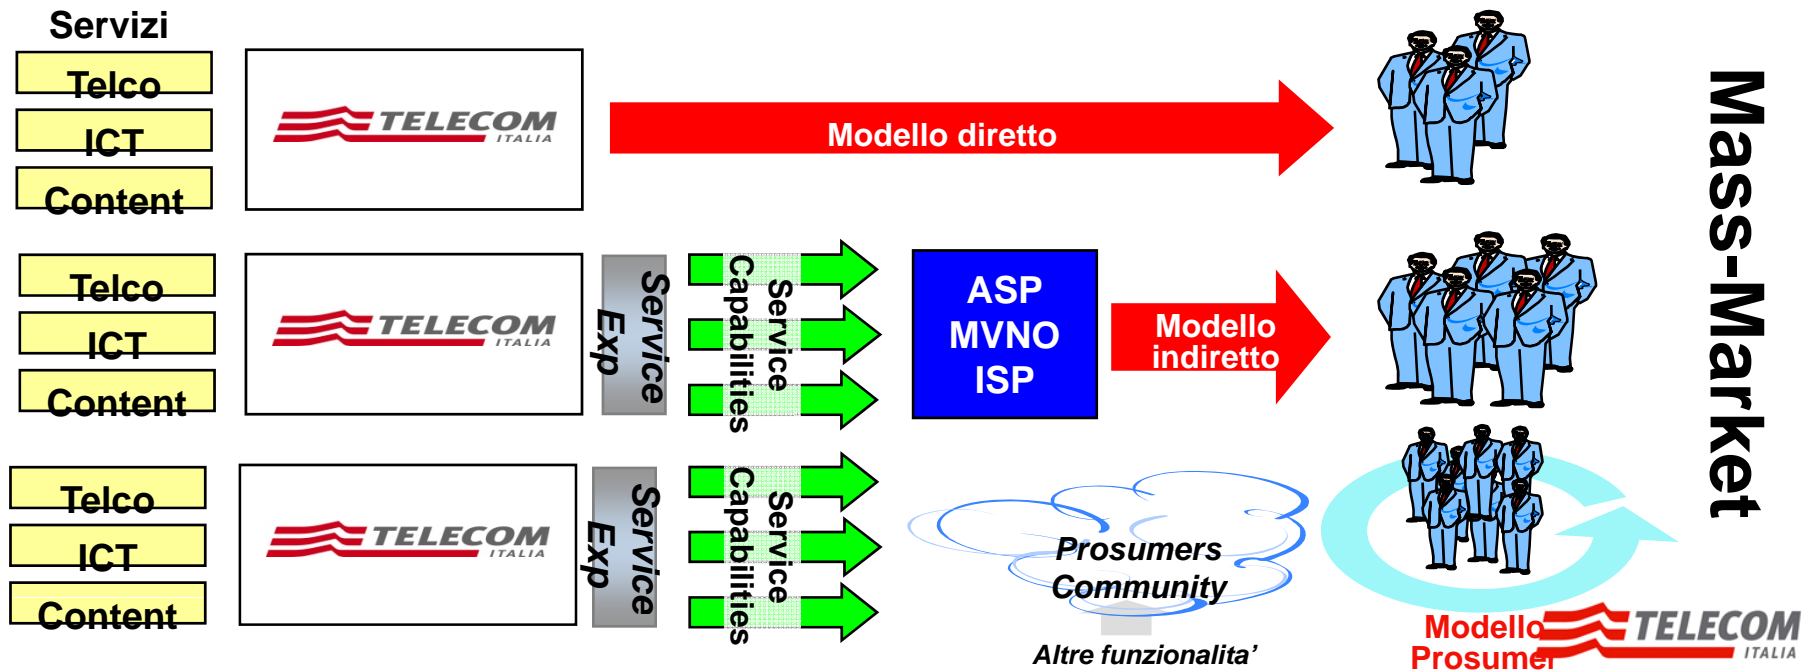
Servizi

Telco
ICT
Content

TELECOM ITALIA

Modello diretto

Telco
ICT
Content

TELECOM ITALIA

Service Exp

Service Capabilities

ASP
MVNO
ISP

Modello indiretto

Telco
ICT
Content

TELECOM ITALIA

Service Exp

Service Capabilities

Prosumers Community

Altre funzionalita'

Modello Prosumer

TELECOM ITALIA

Mass-Market